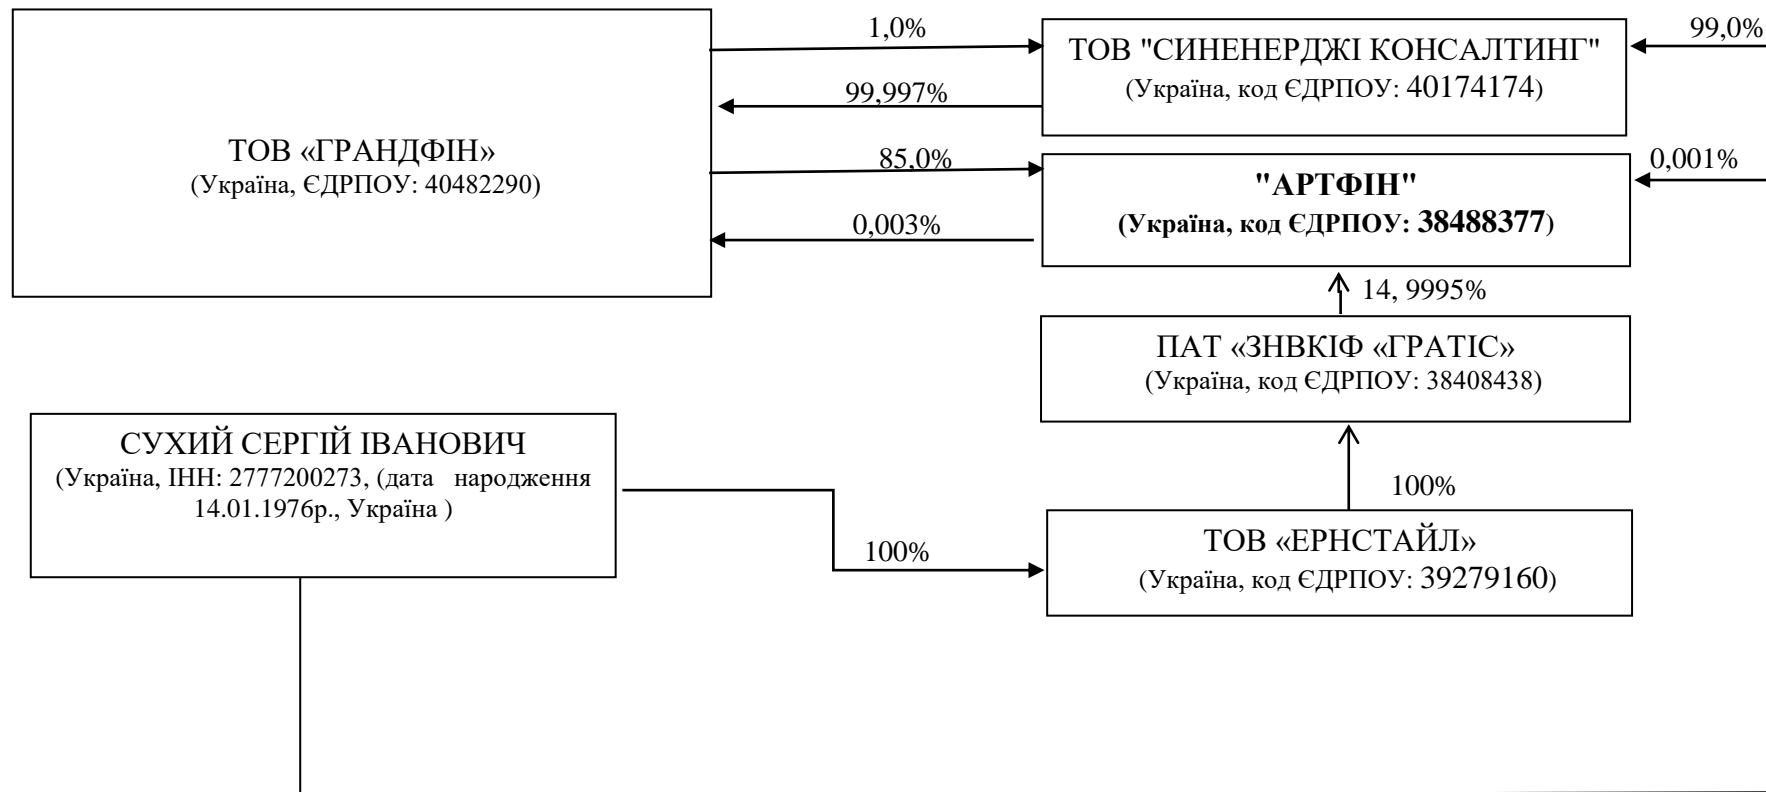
ТОВ «ГРАНДФІН»
(Україна, ЄДРПОУ: 40482290)

1,0%

99,997%

85,0%

0,003%

ТОВ "СИНЕНЕРДЖІ КОНСАЛТИНГ"
(Україна, код ЄДРПОУ: 40174174)

99,0%

0,001%

"АРТФІН"
(Україна, код ЄДРПОУ: 38488377)

14, 9995%

ПАТ «ЗНВКІФ «ГРАТІС»
(Україна, код ЄДРПОУ: 38408438)

100%

СУХИЙ СЕРГІЙ ІВАНОВИЧ
(Україна, ІНН: 2777200273, (дата народження 14.01.1976р., Україна )

100%

ТОВ «ЕРНСТАЙЛ»
(Україна, код ЄДРПОУ: 39279160)